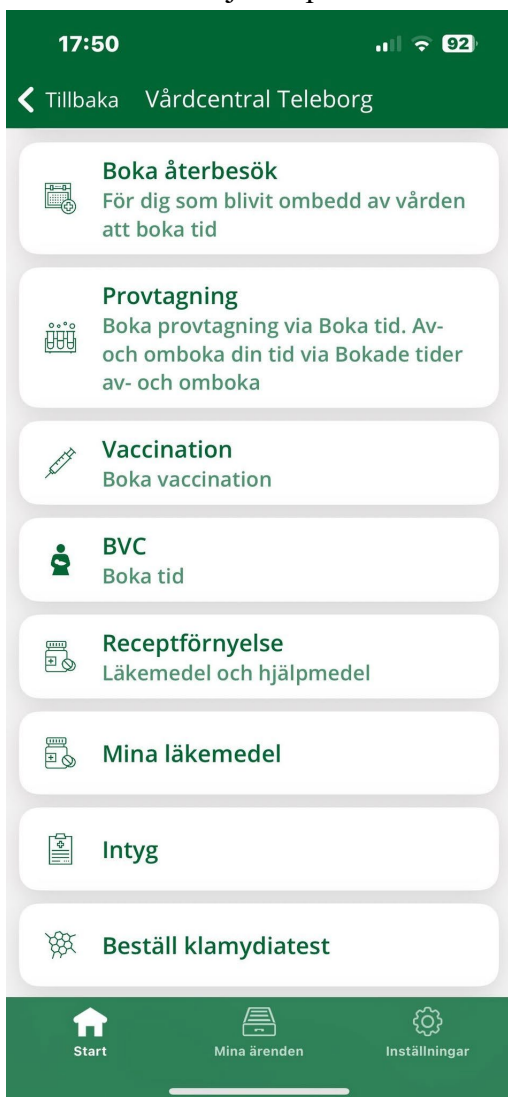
17:50

92

Tillbaka Vårdcentral Teleborg

Boka återbesök
För dig som blivit ombedd av vården att boka tid

Provtagning
Boka provtagning via Boka tid. Av- och omboka din tid via Bokade tider av- och omboka

Vaccination
Boka vaccination

BVC
Boka tid

Receptförnyelse
Läkemedel och hjälpmedel

Mina läkemedel

Intyg

Beställ klamydiatest

Start

Mina ärenden

Inställningar